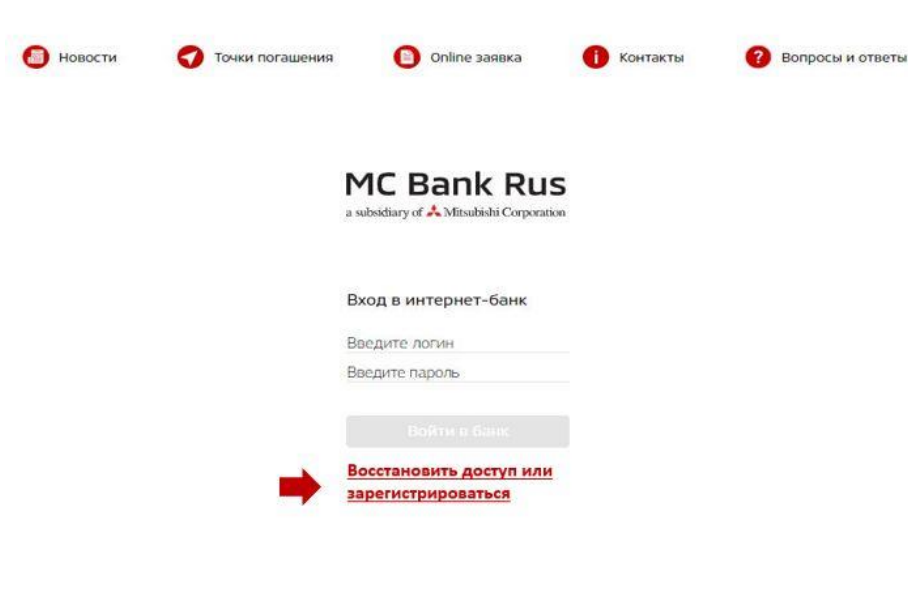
Новости Точки погашения Online заявка Контакты Вопросы и ответы

MC Bank Rus
a subsidiary of Mitsubishi Corporation

Вход в интернет-банк

Введите логин

Введите пароль

Войти в банк

Восстановить доступ или зарегистрироваться